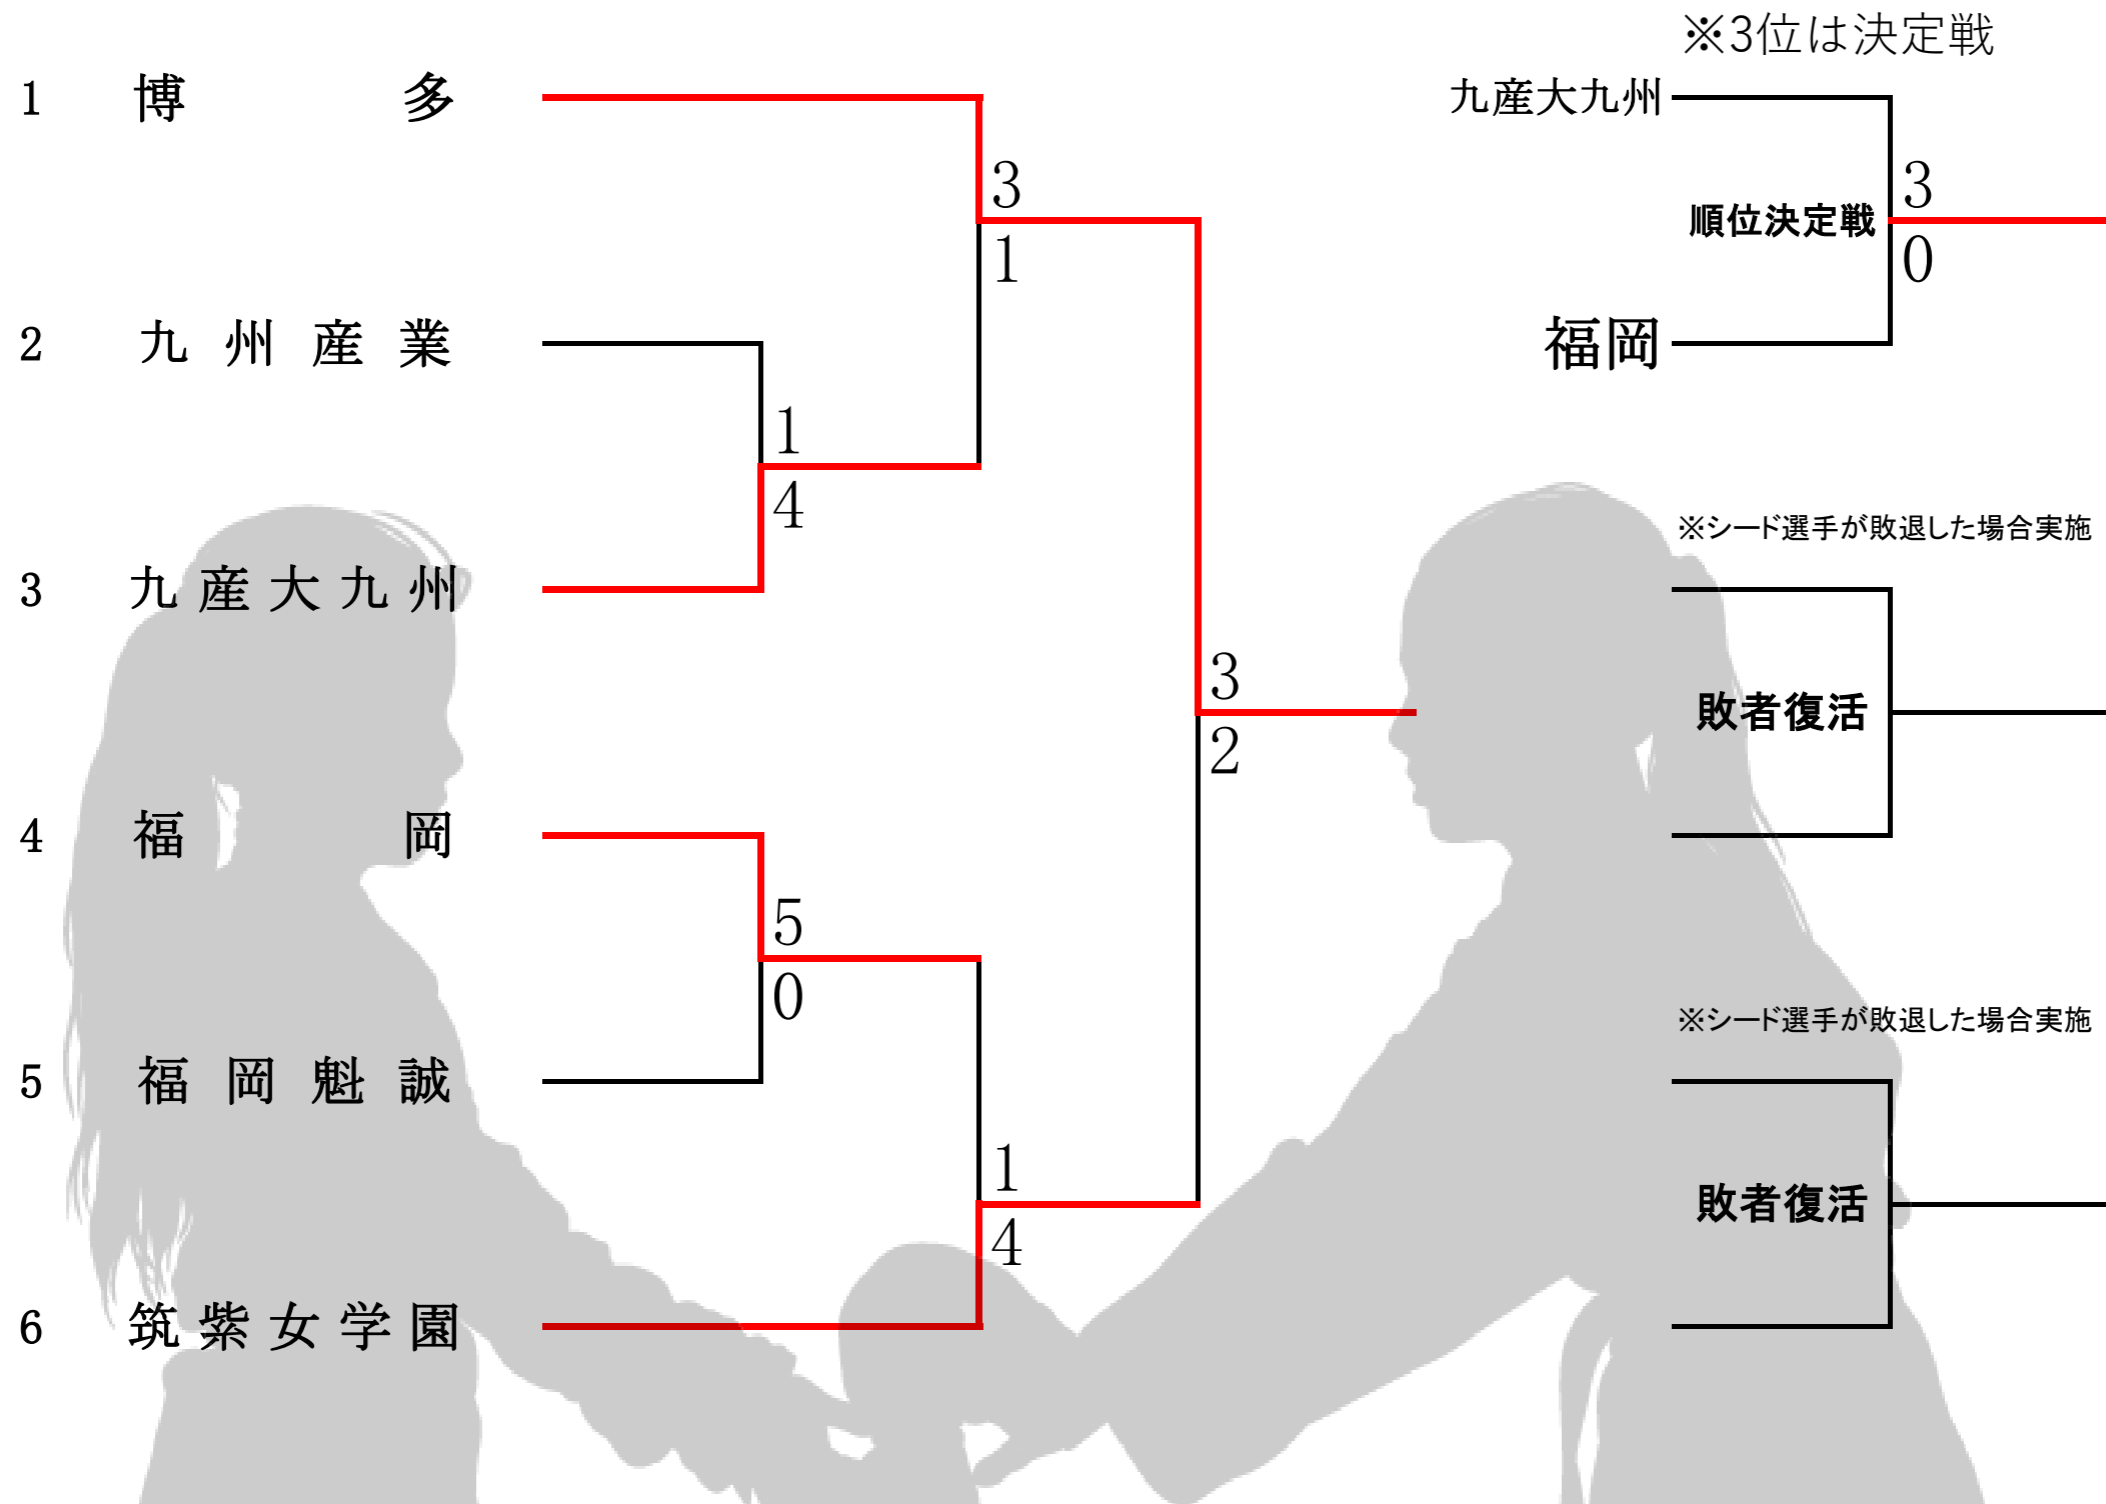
※3位は決定戦

1 博 多

2 九 州 産 業

3 九 産 大 九 州

4 福 岡

5 福 岡 魁 誠

6 筑 紫 女 学 園

3
1

1
4

5
0

1
4

3
2

九産大九州
順位決定戦
3
0
福岡

※シード選手が敗退した場合実施
敗者復活

※シード選手が敗退した場合実施
敗者復活